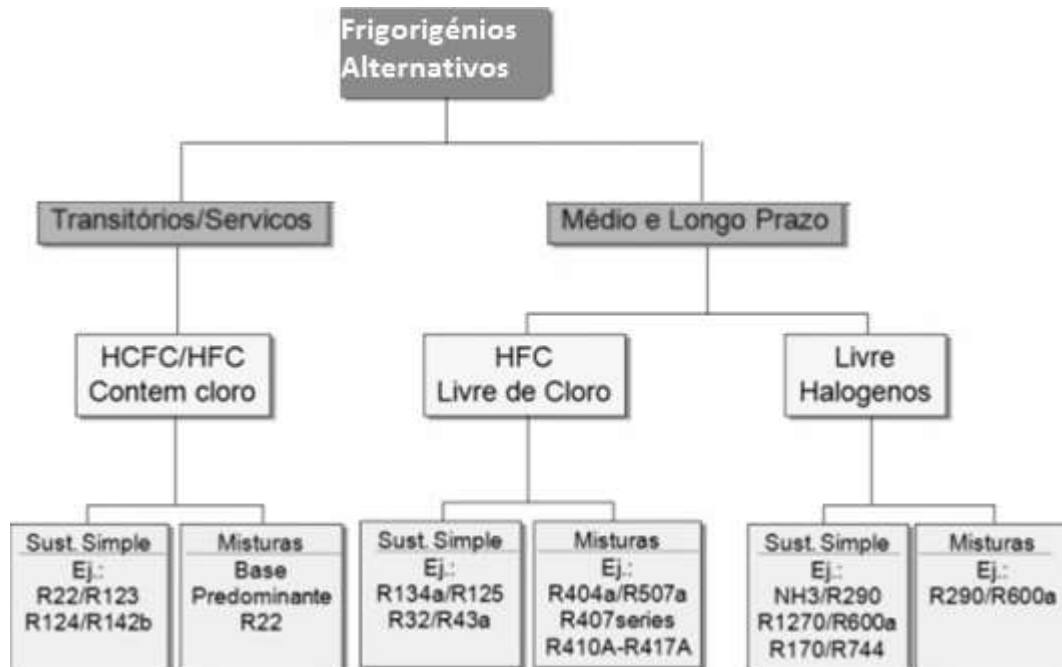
Frigorigénios Alternativos

Transitórios/Servicos

Médio e Longo Prazo

HCFC/HFC
Contem cloro

HFC
Livre de Cloro

Livre
Halogenos

Sust. Simple
Ej.:
R22/R123
R124/R142b

Misturas
Base
Predominante
R22

Sust. Simple
Ej.:
R134a/R125
R32/R43a

Misturas
Ej.:
R404a/R507a
R407series
R410A-R417A

Sust. Simple
Ej.:
NH3/R290
R1270/R600a
R170/R744

Misturas
Ej.:
R290/R600a